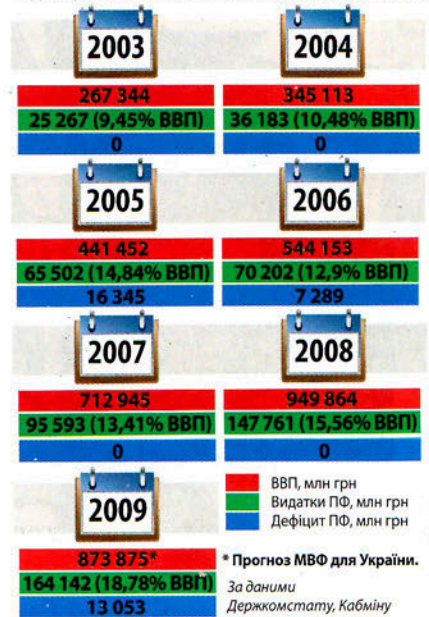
2003

267 344
25 267 (9,45% ВВП)
0

2004

345 113
36 183 (10,48% ВВП)
0

2005

441 452
65 502 (14,84% ВВП)
16 345

2006

544 153
70 202 (12,9% ВВП)
7 289

2007

712 945
95 593 (13,41% ВВП)
0

2008

949 864
147 761 (15,56% ВВП)
0

2009

873 875*
164 142 (18,78% ВВП)
13 053

ВВП, млн грн
Видатки ПФ, млн грн
Дефіцит ПФ, млн грн

* Прогноз МВФ для України.

За даними Держкомстату, Кабміну